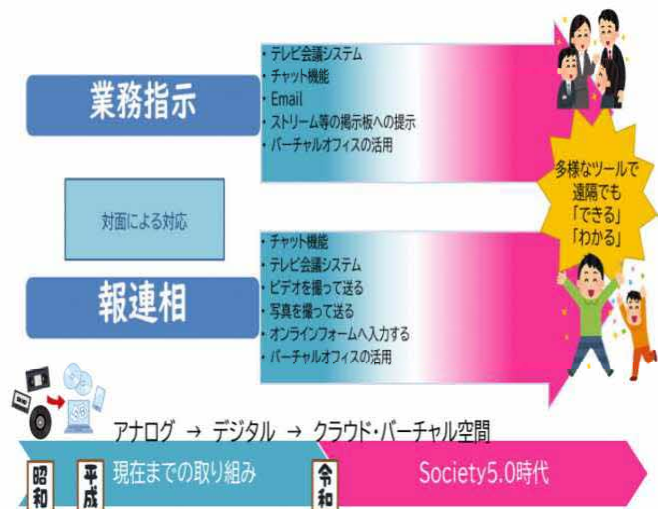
業務指示

・テレビ会議システム
・チャット機能
・Email
・ストリーム等の掲示板への提示
・バーチャルオフィスの活用

対面による対応

報連相

・チャット機能
・テレビ会議システム
・ビデオを撮って送る
・写真を撮って送る
・オンラインフォームへ入力する
・バーチャルオフィスの活用

多様なツールで遠隔でも「できる」「わかる」

アナログ → デジタル → クラウド・バーチャル空間

昭和 平成 現在までの取り組み 令和 Society5.0時代